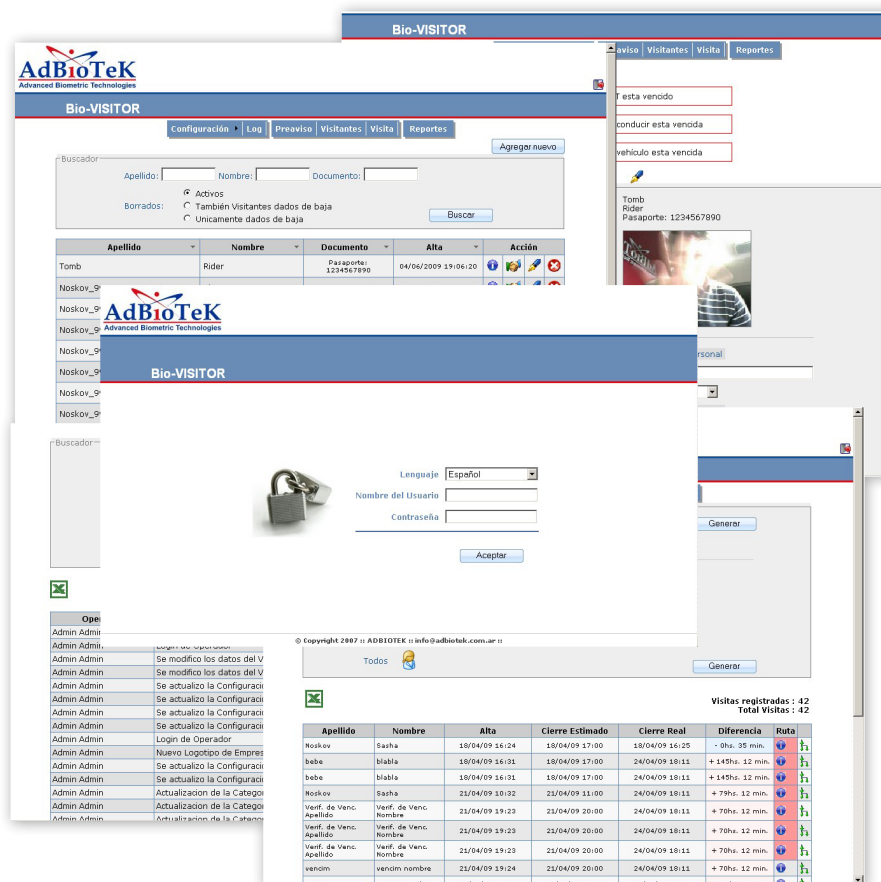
Bio-VISITOR

aviso | Visitantes | Visita | Reportes

T esta vencido
conducir esta vencida
vehículo esta vencida

Tomb
Rider
Pasaporte: 1234567890

AdBioTeK
Advanced Biometric Technologies

Bio-VISITOR

Configuración | Log | Preaviso | Visitantes | Visita | Reportes

Agregar nuevo

Buscador
Apellido: Nombre: Documento:
Borrados: Activos
También Visitantes dados de baja
Unicamente dados de baja
Buscar

| Apellido | Nombre | Documento | Alta | Acción |
|---|---|---|---|---|
| Tomb | Rider | Pasaporte: 1234567890 | 04/06/2009 19:06:20 | |
| Noskov_9 | | | | |
| Noskov_9 | | | | |
| Noskov_9 | | | | |
| Noskov_9 | | | | |
| Noskov_9 | | | | |
| Noskov_9 | | | | |
| Noskov_9 | | | | |

AdBioTeK
Advanced Biometric Technologies

Bio-VISITOR

Lenguaje Español
Nombre del Usuario
Contraseña
Aceptar

© Copyright 2007 :: ADBIOTEK :: info@adbiotek.com.ar ::

rsonal

Buscador

Generar

Todos

Generar

| Oper | |
|---|---|
| Admin Admin | |
| Admin Admin | Login de Operador |
| Admin Admin | Se modifico los datos del V |
| Admin Admin | Se modifico los datos del V |
| Admin Admin | Se actualizo la Configuraci |
| Admin Admin | Se actualizo la Configuraci |
| Admin Admin | Se actualizo la Configuraci |
| Admin Admin | Login de Operador |
| Admin Admin | Nuevo Logotipo de Empres |
| Admin Admin | Se actualizo la Configuraci |
| Admin Admin | Se actualizo la Configuraci |
| Admin Admin | Actualizacion de la Categor |
| Admin Admin | Actualizacion de la Categor |
| Admin Admin | Actualizacion de la Categor |

Visitas registradas : 42
Total Visitas : 42

| Apellido | Nombre | Alta | Cierre Estimado | Cierre Real | Diferencia | Ruta |
|---|---|---|---|---|---|---|
| Noskov | Sasha | 18/04/09 16:24 | 18/04/09 17:00 | 18/04/09 16:25 | - 0hs. 35 min. | |
| bebe | blabla | 18/04/09 16:31 | 18/04/09 17:00 | 24/04/09 18:11 | + 145hs. 12 min. | |
| bebe | blabla | 18/04/09 16:31 | 18/04/09 17:00 | 24/04/09 18:11 | + 145hs. 12 min. | |
| Noskov | Sasha | 21/04/09 10:32 | 21/04/09 11:00 | 24/04/09 18:11 | + 79hs. 12 min. | |
| Verif. de Venc. Apellido | Verif. de Venc. Nombre | 21/04/09 19:23 | 21/04/09 20:00 | 24/04/09 18:11 | + 70hs. 12 min. | |
| Verif. de Venc. Apellido | Verif. de Venc. Nombre | 21/04/09 19:23 | 21/04/09 20:00 | 24/04/09 18:11 | + 70hs. 12 min. | |
| Verif. de Venc. Apellido | Verif. de Venc. Nombre | 21/04/09 19:23 | 21/04/09 20:00 | 24/04/09 18:11 | + 70hs. 12 min. | |
| vencim | vencim nombre | 21/04/09 19:24 | 21/04/09 20:00 | 24/04/09 18:11 | + 70hs. 12 min. | |